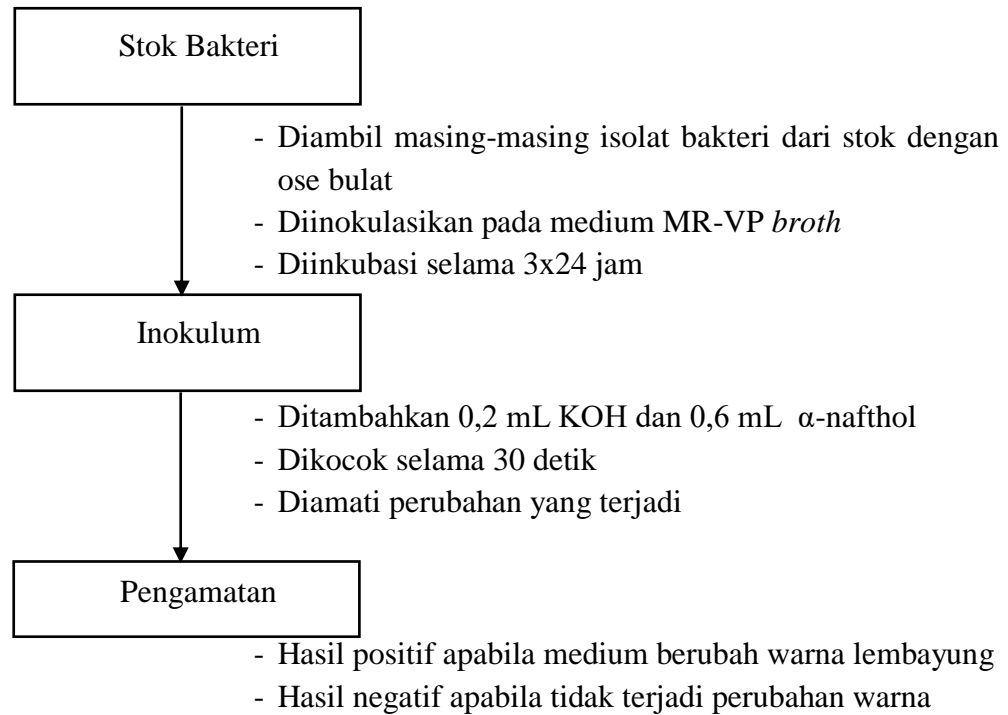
Stok Bakteri

- Diambil masing-masing isolat bakteri dari stok dengan ose bulat
- Diinokulasikan pada medium MR-VP *broth*
- Diinkubasi selama 3x24 jam

Inokulum

- Ditambahkan 0,2 mL KOH dan 0,6 mL $\alpha$-nafthol
- Dikocok selama 30 detik
- Diamati perubahan yang terjadi

Pengamatan

- Hasil positif apabila medium berubah warna lembayung
- Hasil negatif apabila tidak terjadi perubahan warna